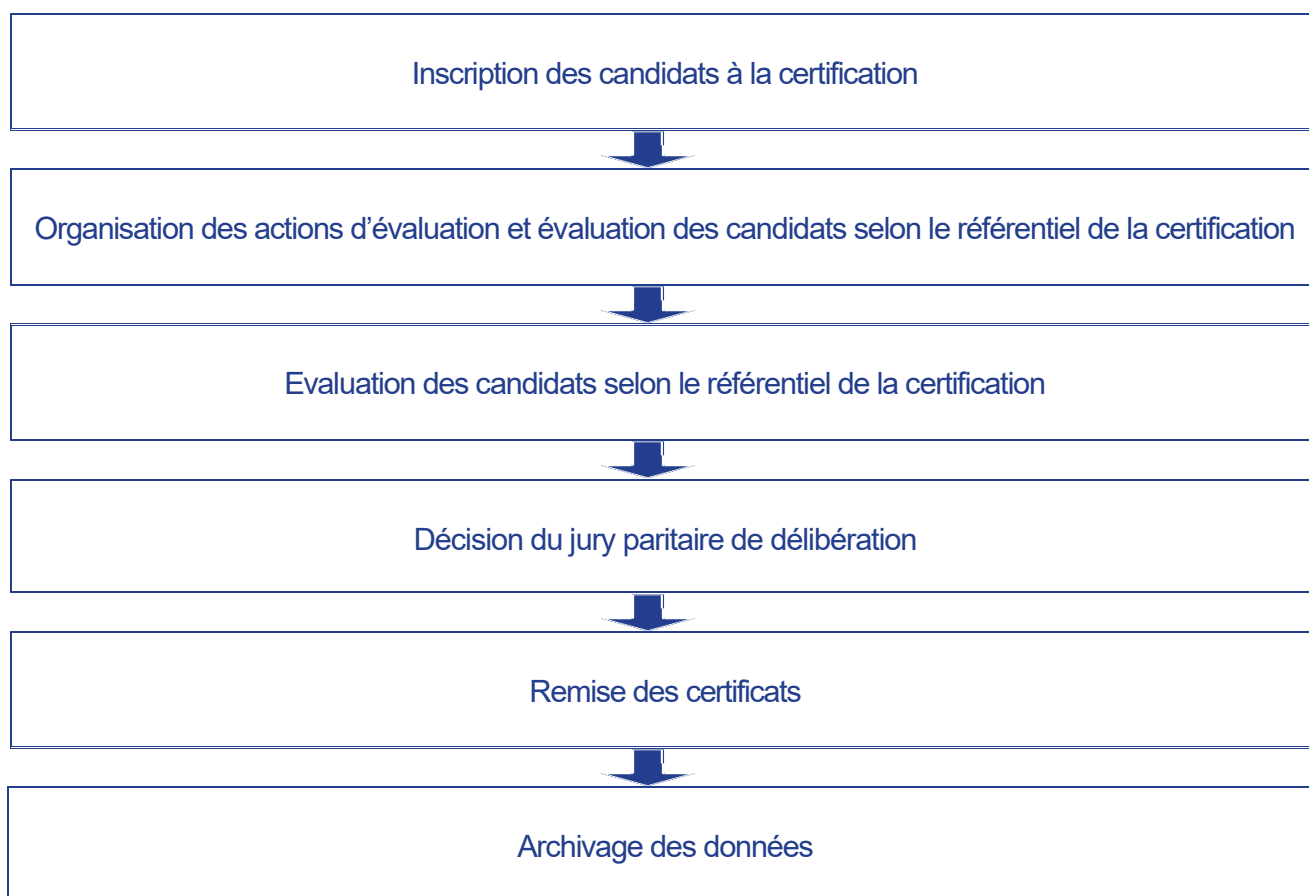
Inscription des candidats à la certification

Organisation des actions d’évaluation et évaluation des candidats selon le référentiel de la certification

Evaluation des candidats selon le référentiel de la certification

Décision du jury paritaire de délibération

Remise des certificats

Archivage des données